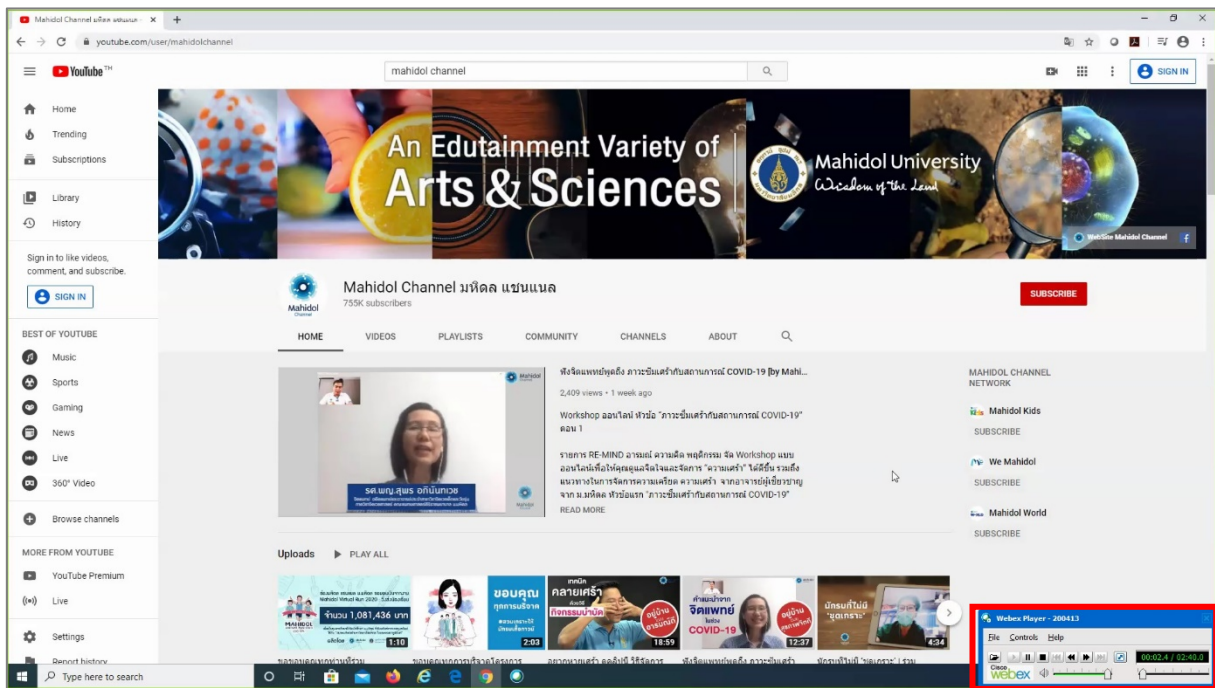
Mahidol Channel มหิดล แชนแนล ×  +

youtube.com/user/mahidolchannel

YouTube TH

mahidol channel

SIGN IN

Home
Trending
Subscriptions

Library
History

Sign in to like videos, comment, and subscribe.

SIGN IN

BEST OF YOUTUBE
Music
Sports
Gaming
News
Live
360° Video

Browse channels

MORE FROM YOUTUBE
YouTube Premium
Live

Settings
Report history

An Edutainment Variety of Arts & Sciences

Mahidol University
Wisdom of the Land

WebSite Mahidol Channel

Mahidol

Mahidol Channel มหิดล แชนแนล
755K subscribers

SUBSCRIBE

HOME VIDEOS PLAYLISTS COMMUNITY CHANNELS ABOUT

ฟังจิตแพทย์พูดถึง ภาวะซึมเศร้ากับสถานการณ์ COVID-19 [by Mahi...
2,409 views • 1 week ago

Workshop ออนไลน์ หัวข้อ "ภาวะซึมเศร้ากับสถานการณ์ COVID-19" ตอน 1

รายการ RE-MIND อารมณ์ ความคิด พฤติกรรม จัด Workshop แบบออนไลน์เพื่อให้คุณดูแลจิตใจและจัดการ "ความเศร้า" ได้ดีขึ้น รวมถึงแนวทางในการจัดการความเครียด ความเศร้า จากอาจารย์ผู้เชี่ยวชาญจาก ม.มหิดล หัวข้อแรก "ภาวะซึมเศร้ากับสถานการณ์ COVID-19"

READ MORE

รศ.พญ.สุพร อภินันทเวช

MAHIDOL CHANNEL NETWORK
Mahidol Kids
SUBSCRIBE
We Mahidol
SUBSCRIBE
Mahidol World
SUBSCRIBE

Uploads PLAY ALL

จำนวน 1,081,436 บาท
1:10
ขอบคุณ ทุกการบริจาค
2:03
เทคนิค คลายเศร้า ด้วยวิธี กิจกรรมบำบัด
อยู่บ้าน ลดการ
18:59
คำแนะนำจาก จิตแพทย์ ในช่วง COVID-19
อยู่บ้าน ลดการ
12:37
นักรบที่ไม่มี "ชุดเกราะ"
4:34

Webex Player - 200413
File Controls Help
00:02.4 / 02:40.0
Cisco Webex

Type here to search